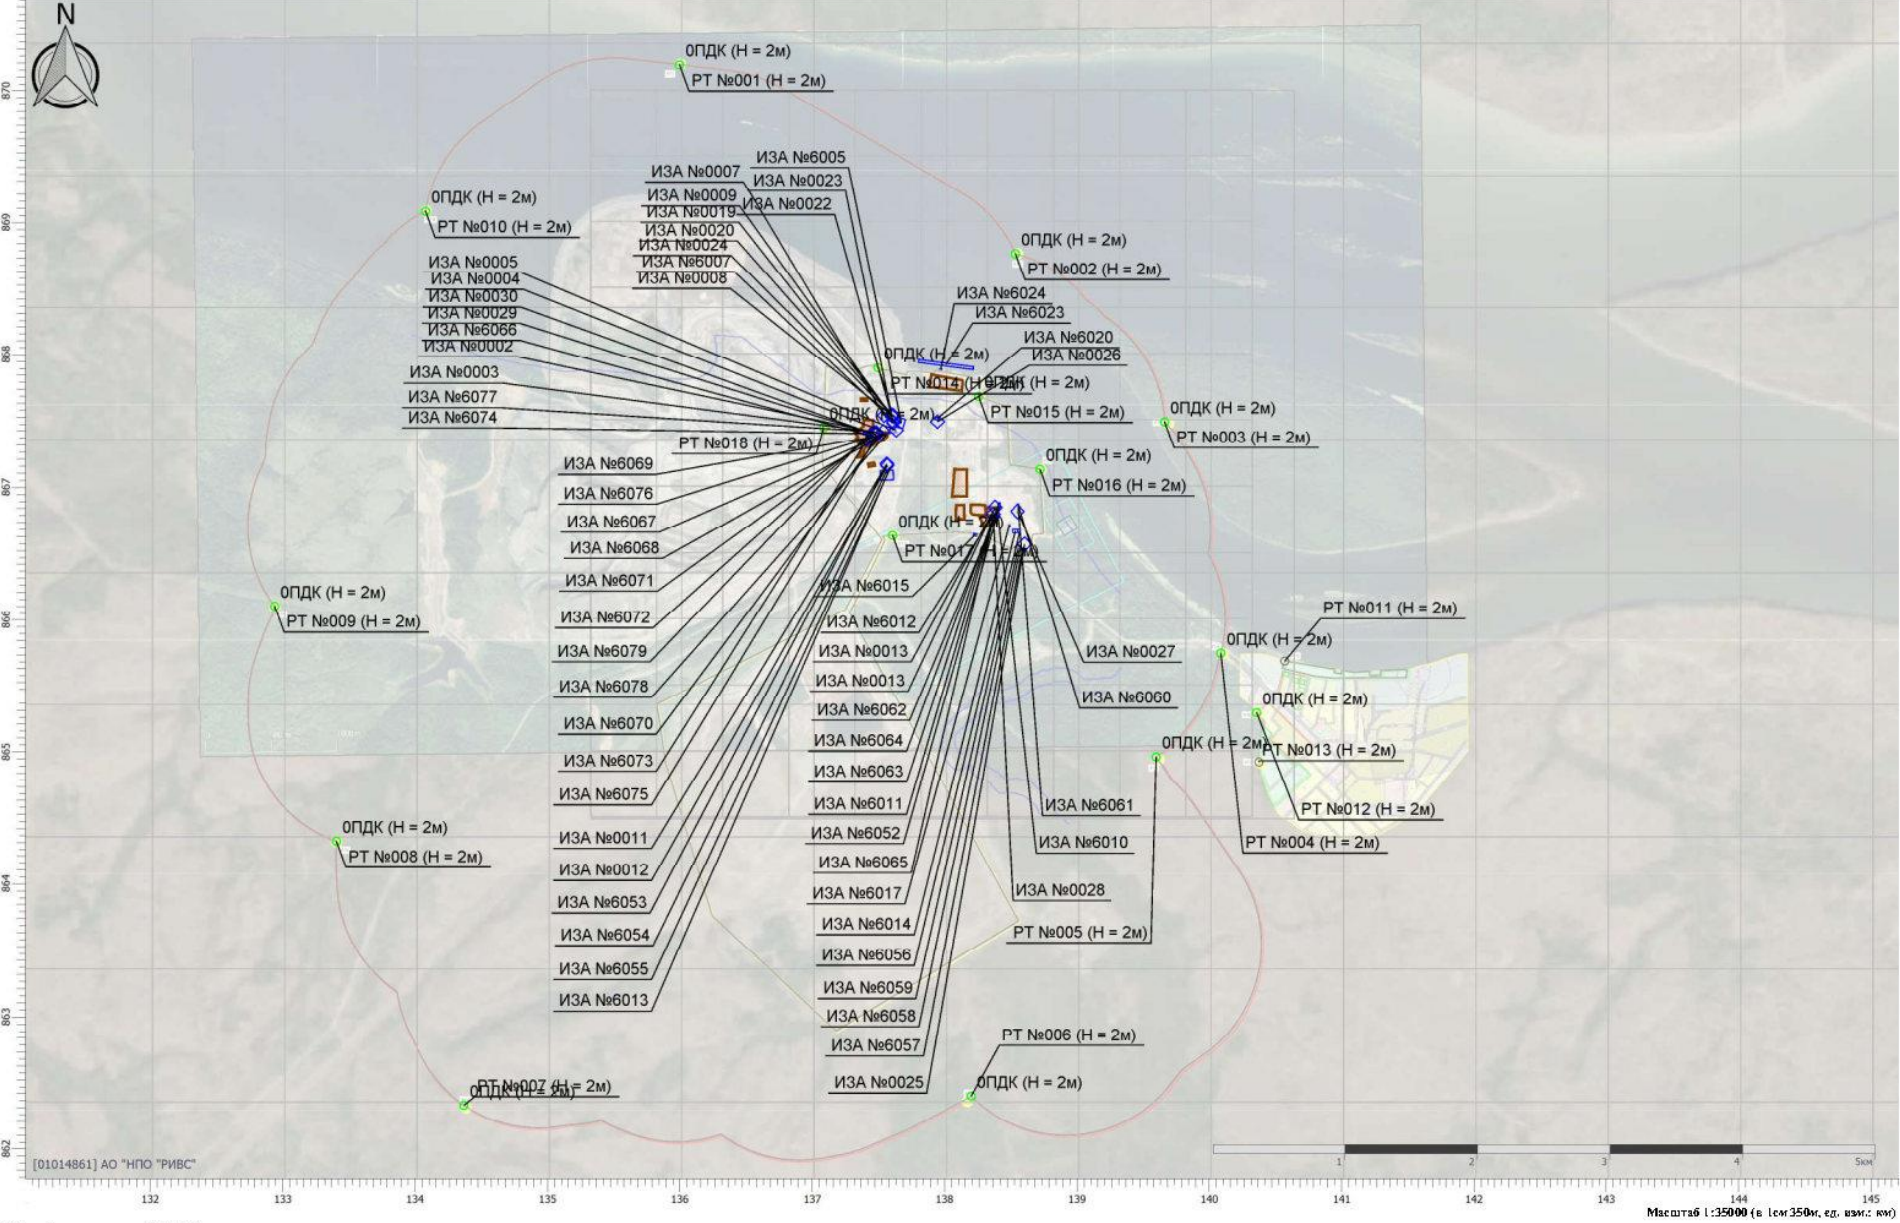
N

870
869
868
867
866
865
864
863
862

0ПДК (Н = 2м)
РТ №001 (Н = 2м)

ИЗА №0007
ИЗА №6005
ИЗА №0023
ИЗА №0009
ИЗА №0019
ИЗА №0022
ИЗА №0020
ИЗА №0024
ИЗА №6007
ИЗА №0008

0ПДК (Н = 2м)
РТ №010 (Н = 2м)

0ПДК (Н = 2м)
РТ №002 (Н = 2м)

ИЗА №0005
ИЗА №0004
ИЗА №0030
ИЗА №0029
ИЗА №6066
ИЗА №0002
ИЗА №0003
ИЗА №6077
ИЗА №6074

ИЗА №6024
ИЗА №6023
ИЗА №6020
ИЗА №0026

0ПДК (Н = 2м)
РТ №014 (Н = 2м)
0ПДК (Н = 2м)
РТ №015 (Н = 2м)
0ПДК (Н = 2м)
РТ №018 (Н = 2м)

0ПДК (Н = 2м)
РТ №003 (Н = 2м)

0ПДК (Н = 2м)
РТ №016 (Н = 2м)

ИЗА №6069
ИЗА №6076
ИЗА №6067
ИЗА №6068
ИЗА №6071
ИЗА №6072
ИЗА №6079
ИЗА №6078
ИЗА №6070
ИЗА №6073
ИЗА №6075
ИЗА №0011
ИЗА №0012
ИЗА №6053
ИЗА №6054
ИЗА №6055
ИЗА №6013

0ПДК (Н = 2м)
РТ №017 (Н = 2м)

ИЗА №6015
ИЗА №6012
ИЗА №0013
ИЗА №0013
ИЗА №6062
ИЗА №6064
ИЗА №6063
ИЗА №6011
ИЗА №6052
ИЗА №6065
ИЗА №6017
ИЗА №6014
ИЗА №6056
ИЗА №6059
ИЗА №6058
ИЗА №6057
ИЗА №0025

ИЗА №0027
ИЗА №6060
ИЗА №6061
ИЗА №6010
ИЗА №0028

0ПДК (Н = 2м)
РТ №009 (Н = 2м)

РТ №011 (Н = 2м)
0ПДК (Н = 2м)
0ПДК (Н = 2м)
0ПДК (Н = 2м)
РТ №013 (Н = 2м)
РТ №012 (Н = 2м)
РТ №004 (Н = 2м)

0ПДК (Н = 2м)
РТ №008 (Н = 2м)

РТ №005 (Н = 2м)

РТ №006 (Н = 2м)
0ПДК (Н = 2м)

РТ №007 (Н = 2м)
0ПДК (Н = 2м)

[01014861] АО "НПО "РИВС"

1 2 3 4 5км

132 133 134 135 136 137 138 139 140 141 142 143 144 145

Масштаб 1:35000 (в 1см 350м, ед. изм.: км)